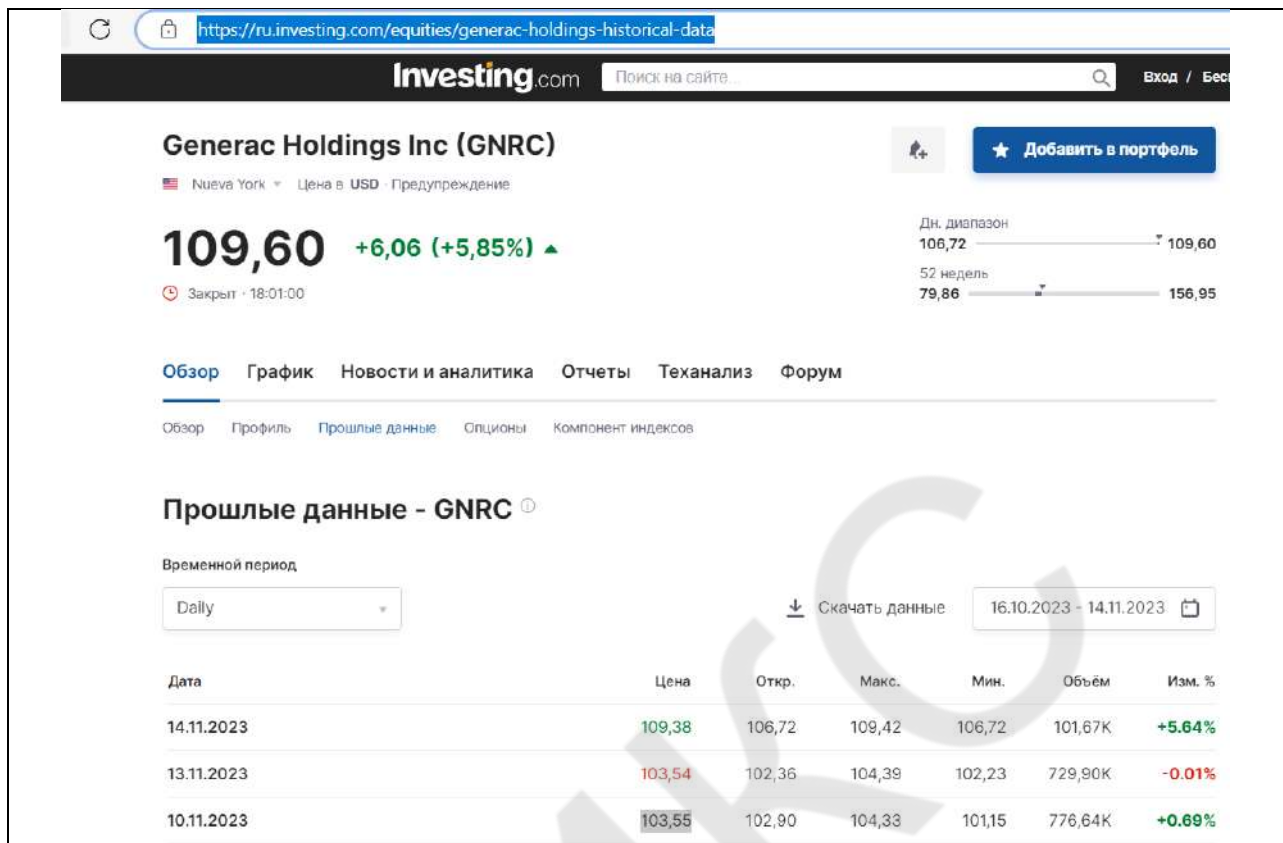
https://ru.investing.com/equities/generac-holdings-historical-data

Investing.com Поиск на сайте... Вход / Бес

Generac Holdings Inc (GNRC)

Добавить в портфель

Nueva York · Цена в USD · Предупреждение

109,60 +6,06 (+5,85%)

Закрыт · 18:01:00

Дн. диапазон
106,72 109,60
52 недель
79,86 156,95

Обзор График Новости и аналитика Отчеты Теханализ Форум

Обзор Профиль Прошлые данные Опционы Компонент индексов

Прошлые данные - GNRC

Временной период

Daily

Скачать данные

16.10.2023 - 14.11.2023

| Дата | Цена | Откр. | Макс. | Мин. | Объём | Изм. % |
|---|---|---|---|---|---|---|
| 14.11.2023 | 109,38 | 106,72 | 109,42 | 106,72 | 101,67K | +5.64% |
| 13.11.2023 | 103,54 | 102,36 | 104,39 | 102,23 | 729,90K | -0.01% |
| 10.11.2023 | 103,55 | 102,90 | 104,33 | 101,15 | 776,64K | +0.69% |